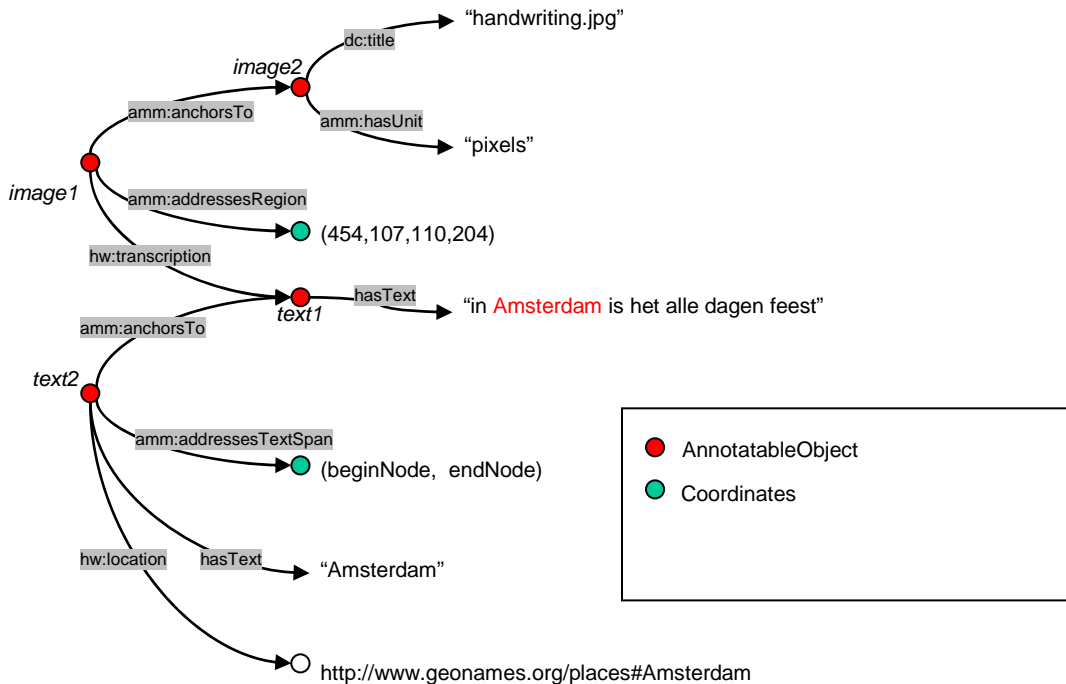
image2

dc:title

"handwriting.jpg"

amm:anchorsTo

amm:hasUnit

"pixels"

image1

amm:addressesRegion

(454,107,110,204)

hw:transcription

hasText

text1

"in Amsterdam is het alle dagen feest"

amm:anchorsTo

text2

amm:addressesTextSpan

(beginNode, endNode)

AnnotatableObject

Coordinates

hw:location

hasText

"Amsterdam"

http://www.geonames.org/places#Amsterdam